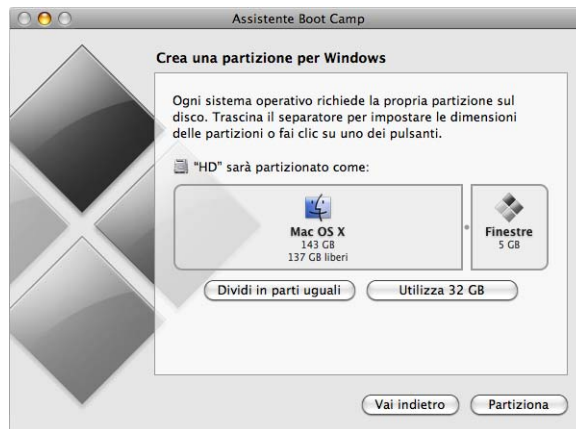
Assistente Boot Camp

Crea una partizione per Windows

Ogni sistema operativo richiede la propria partizione sul disco. Trascina il separatore per impostare le dimensioni delle partizioni o fai clic su uno dei pulsanti.

"HD" sarà partizionato come:

Mac OS X
143 GB
137 GB liberi

Finestre
5 GB

Dividi in parti uguali

Utilizza 32 GB

Vai indietro

Partiziona